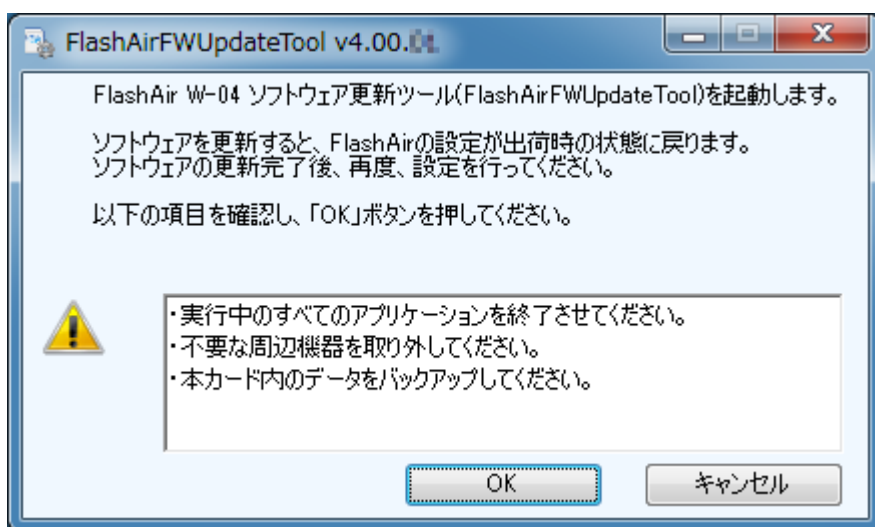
FlashAirFWUpdateTool v4.00.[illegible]

FlashAir W-04 ソフトウェア更新ツール(FlashAirFWUpdateTool)を起動します。

ソフトウェアを更新すると、FlashAirの設定が出荷時の状態に戻ります。
ソフトウェアの更新完了後、再度、設定を行ってください。

以下の項目を確認し、「OK」ボタンを押してください。

・実行中のすべてのアプリケーションを終了させてください。
・不要な周辺機器を取り外してください。
・本カード内のデータをバックアップしてください。

OK

キャンセル